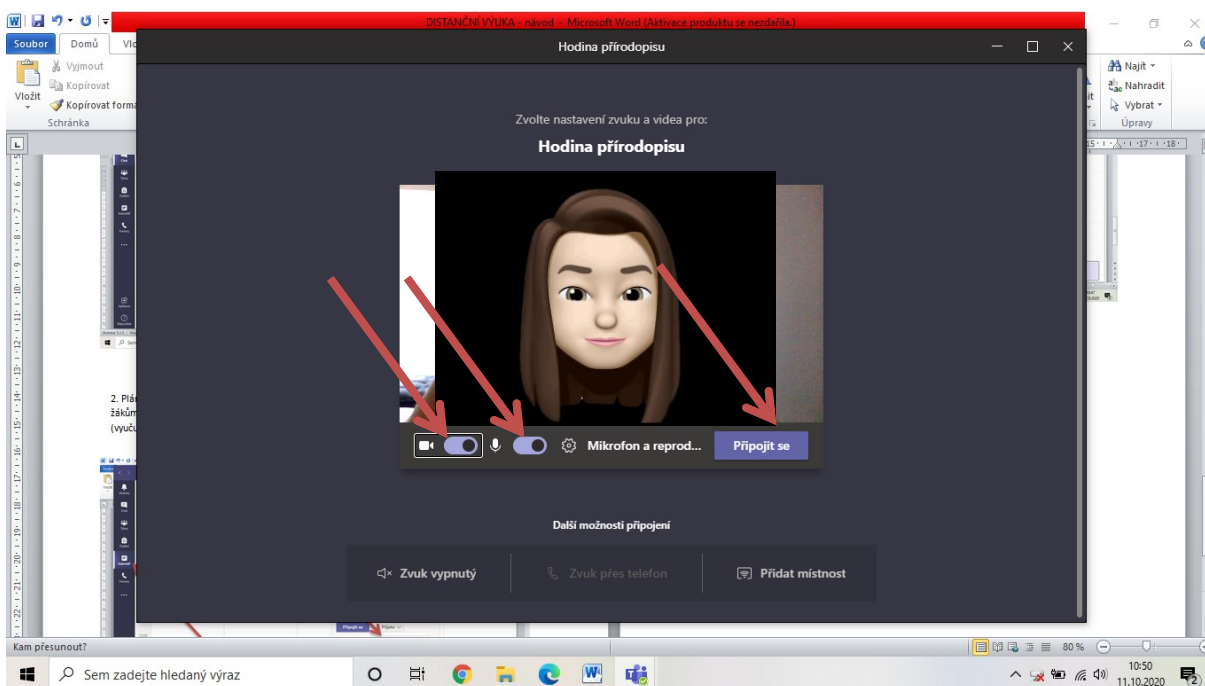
DISTANČNÍ VÝUKA - návod - Microsoft Word (Aktivace produktu se nezdařila.)

Soubor Domů Vlo

Vložit
Vyjmout
Kopírovat
Kopírovat forma
Schránka

Najít
Nahradit
Vybrat
Úpravy

Hodina přírodopisu

Zvolte nastavení zvuku a videa pro:

Hodina přírodopisu

Mikrofon a reprod...

Připojit se

Další možnosti připojení

Zvuk vypnutý

Zvuk přes telefon

Přidat místnost

2. Plá
žákům
(vyuču

Kam přesunout?

80 %

Sem zadejte hledaný výraz

10:50
11.10.2020